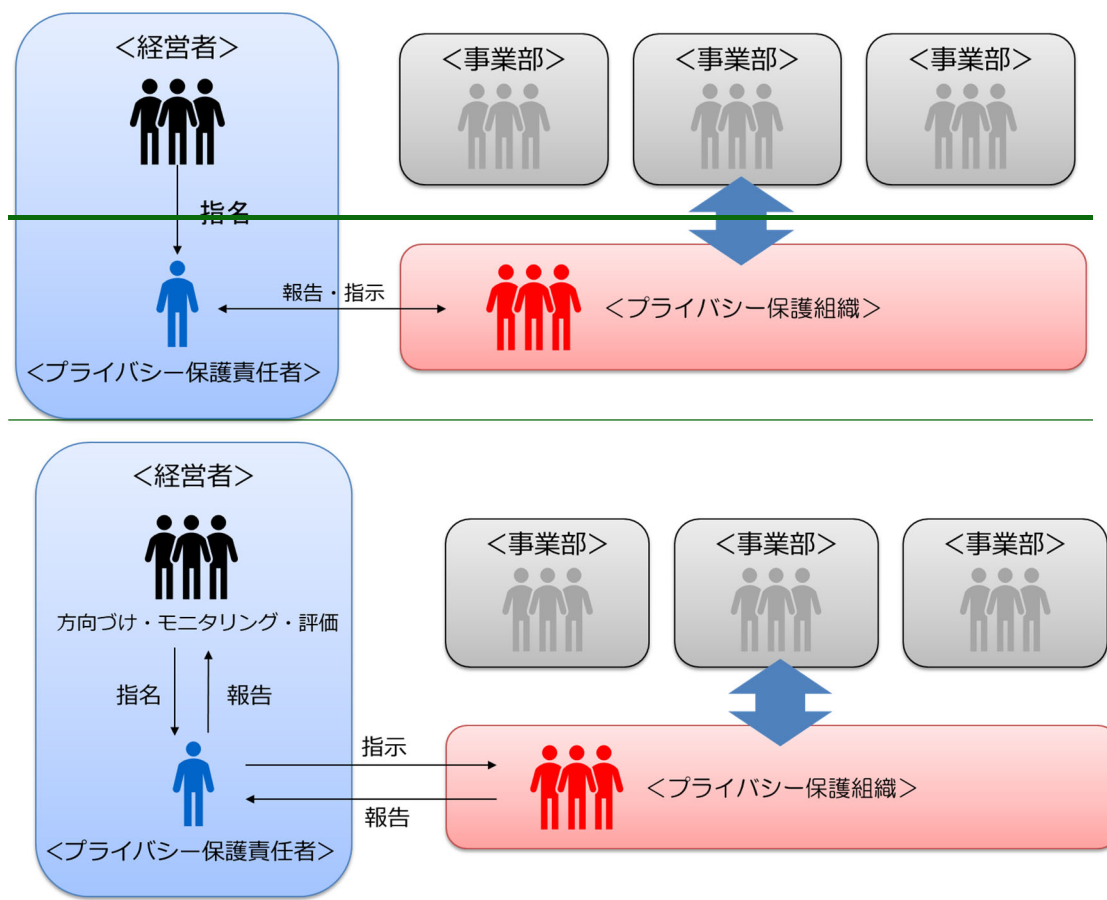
<経営者>

<事業部>

<事業部>

<事業部>

指名

報告・指示

<プライバシー保護組織>

<プライバシー保護責任者>

<経営者>

<事業部>

<事業部>

<事業部>

方向づけ・モニタリング・評価

指名

報告

指示

報告

<プライバシー保護組織>

<プライバシー保護責任者>